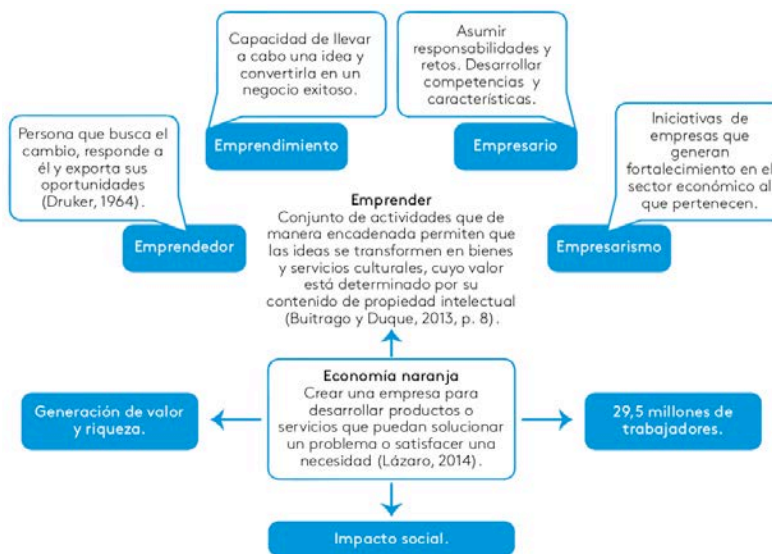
Capacidad de llevar a cabo una idea y convertirla en un negocio exitoso.

Emprendimiento

Asumir responsabilidades y retos. Desarrollar competencias y características.

Empresario

Persona que busca el cambio, responde a él y exporta sus oportunidades (Druker, 1964).

Emprendedor

Iniciativas de empresas que generan fortalecimiento en el sector económico al que pertenecen.

Empresarismo

Emprender
Conjunto de actividades que de manera encadenada permiten que las ideas se transformen en bienes y servicios culturales, cuyo valor está determinado por su contenido de propiedad intelectual (Buitrago y Duque, 2013, p. 8).

Generación de valor y riqueza.

Economía naranja
Crear una empresa para desarrollar productos o servicios que puedan solucionar un problema o satisfacer una necesidad (Lázaro, 2014).

29,5 millones de trabajadores.

Impacto social.